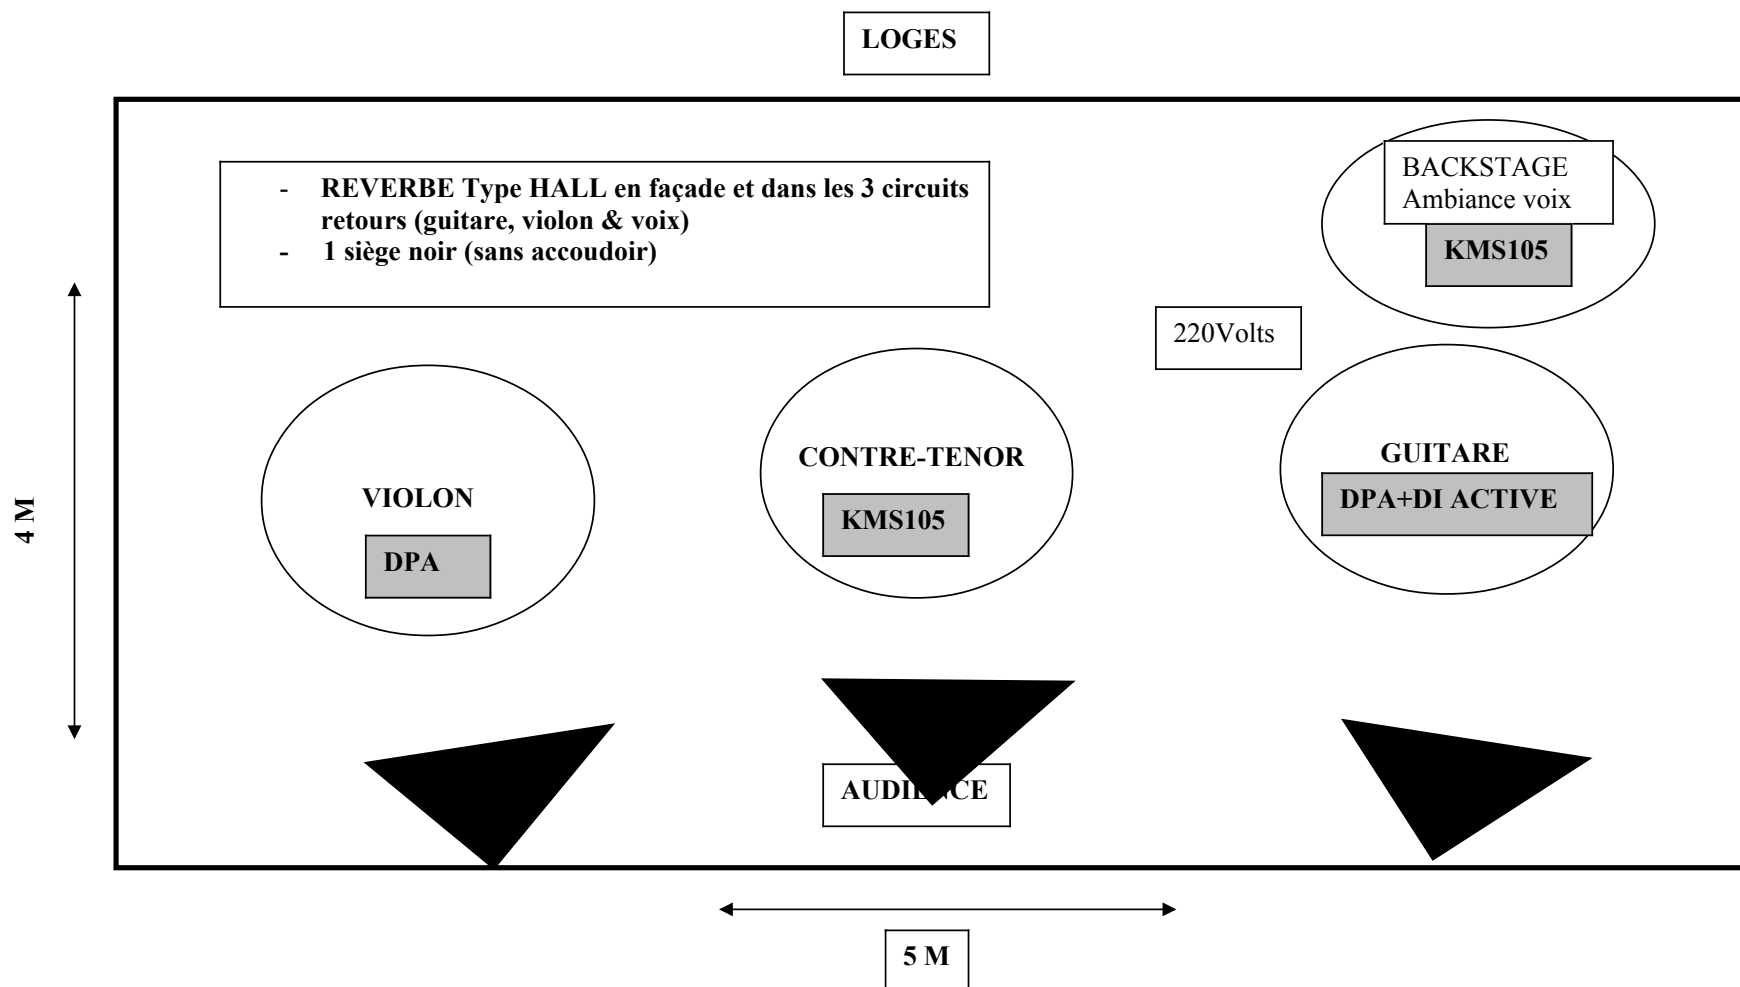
LOGES

- REVERBE Type HALL en façade et dans les 3 circuits retours (guitare, violon & voix)
- 1 siège noir (sans accoudoir)

BACKSTAGE
Ambiance voix

KMS105

220Volts

4 M

VIOLON

DPA

CONTRE-TENOR

KMS105

GUITARE

DPA+DI ACTIVE

AUDI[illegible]CE

5 M